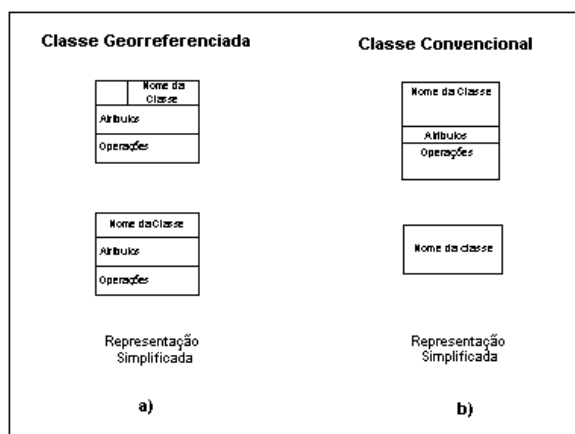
Classe Georreferenciada

Nome da Classe

Atributos

Operações

Nome da Classe

Atributos

Operações

Representação Simplificada

a)

Classe Convencional

Nome da Classe

Atributos

Operações

Nome da classe

Representação Simplificada

b)